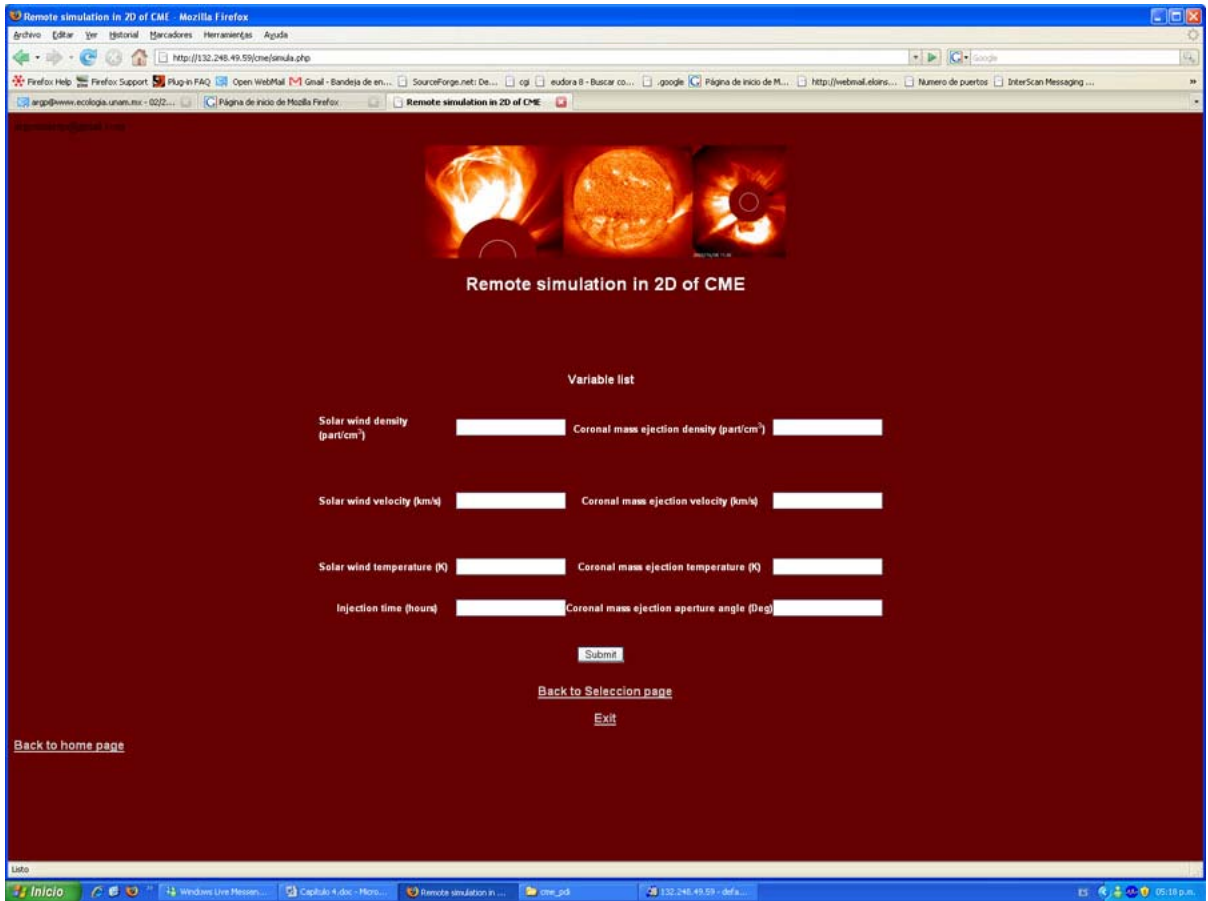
Remote simulation in 2D of CME - Mozilla Firefox

Archivo Editar Ver Historial Marcadores Herramientas Ayuda

http://132.248.49.59/cme/simula.php

Google

Firefox Help Firefox Support Plug-in FAQ Open WebMail Gmail - Bandeja de en... SourceForge.net: De... cgi eudora 8 - Buscar co... .google Página de inicio de M... http://webmail.elsins... Numero de puertos InterScan Messaging ...

argp@www.ecologia.unam.mx - 02/2... Página de inicio de Mozilla Firefox Remote simulation in 2D of CME

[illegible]

Remote simulation in 2D of CME

Variable list

Solar wind density (part/cm$^3$)

Coronal mass ejection density (part/cm$^3$)

Solar wind velocity (km/s)

Coronal mass ejection velocity (km/s)

Solar wind temperature (K)

Coronal mass ejection temperature (K)

Injection time (hours)

Coronal mass ejection aperture angle (Deg)

Submit

Back to Seleccion page

Exit

Back to home page

Listo

Inicio Windows Live Messen... Capitulo 4.doc - Micro... Remote simulation in ... cme_pdi 132.248.49.59 - defa...

ES 05:18 p.m.